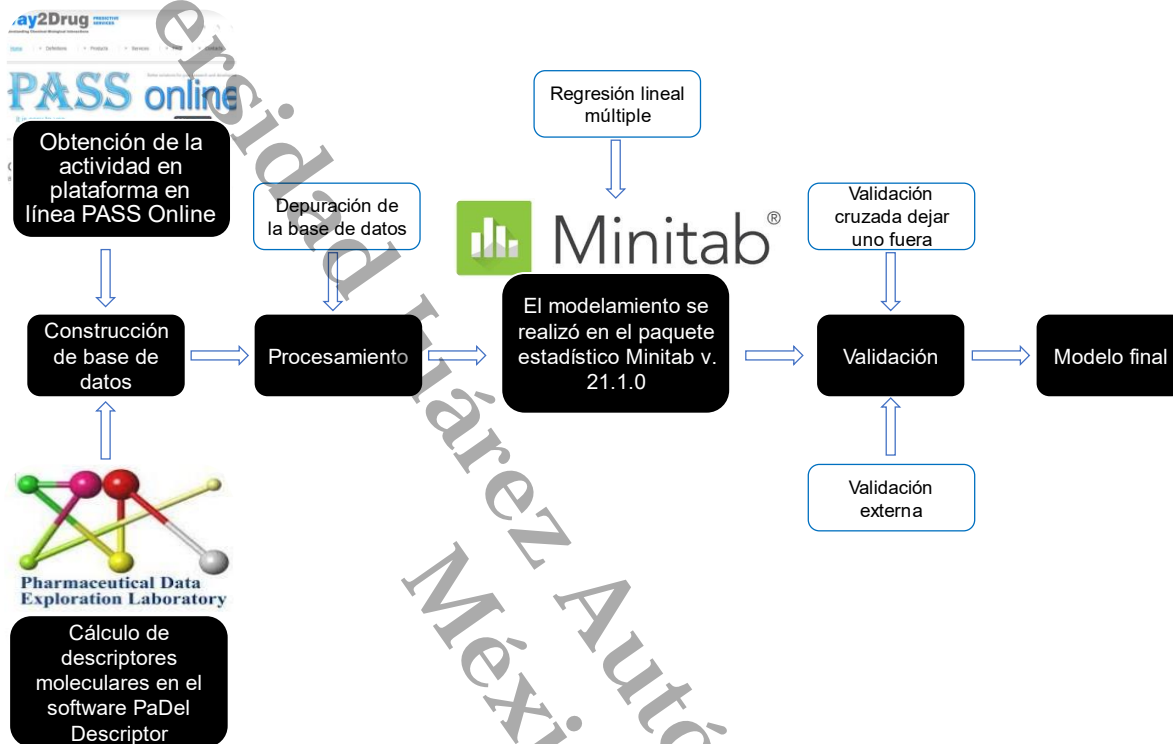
ay2Drug

PASS online

Obtención de la actividad en plataforma en línea PASS Online

Construcción de base de datos

Pharmaceutical Data Exploration Laboratory

Cálculo de descriptores moleculares en el software PaDel Descriptor

Depuración de la base de datos

Procesamiento

Regresión lineal múltiple

Minitab®

El modelamiento se realizó en el paquete estadístico Minitab v. 21.1.0

Validación cruzada dejar uno fuera

Validación

Validación externa

Modelo final

ersidad Juárez Autó

Méxi